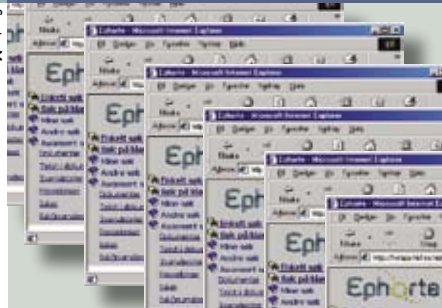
Ephorte - Microsoft Internet Explorer
Fil Rediger Vis Favoritter Verktøy Hjelp
Tilbake
Adresse
Ephorte
Prosjekt sak
Søk på blan
Mine sak
Andre sak
Ansment s
Dokument
Ephorte - Microsoft Internet Explorer
Fil Rediger Vis Favoritter Verktøy Hjelp
Ephorte - Microsoft Internet Explorer
Fil Rediger Vis Favoritter Verktøy Hjelp
Ephorte - Microsoft Internet Explorer
Fil Rediger Vis Favoritter Verktøy Hjelp
Ephorte - Microsoft Internet Explorer
Fil Rediger Vis Favoritter Verktøy Hjelp
Ephorte - Microsoft Internet Explorer
Fil Rediger Vis Favoritter Verktøy Hjelp
Adresse http://
Ephorte